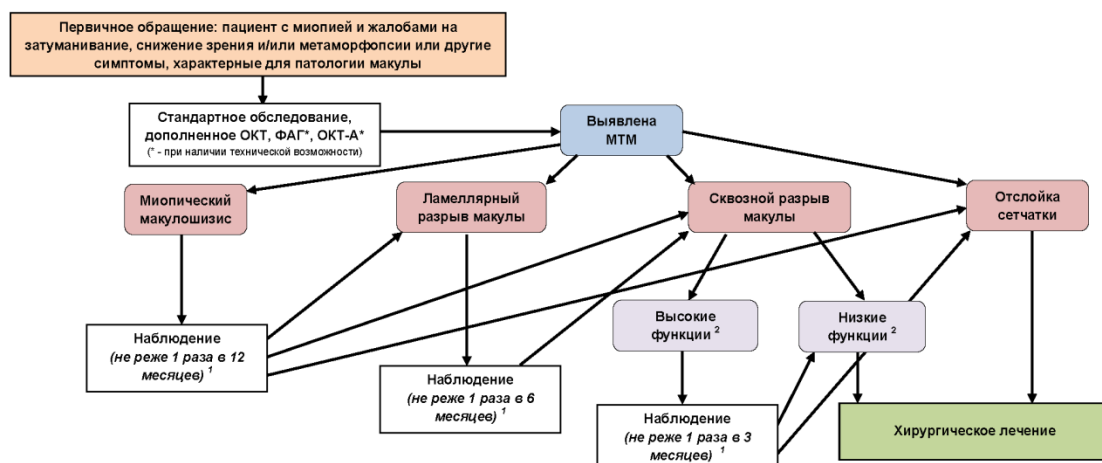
Первичное обращение: пациент с миопией и жалобами на затуманивание, снижение зрения и/или метаморфопсии или другие симптомы, характерные для патологии макулы

Стандартное обследование, дополненное ОКТ, ФАГ*, ОКТ-А*
(* - при наличии технической возможности)

Выявлена МТМ

Миопический макулошизис

Ламеллярный разрыв макулы

Сквозной разрыв макулы

Отслойка сетчатки

Высокие функции $^2$

Низкие функции $^2$

Наблюдение
(не реже 1 раза в 12 месяцев) $^1$

Наблюдение
(не реже 1 раза в 6 месяцев) $^1$

Наблюдение
(не реже 1 раза в 3 месяцев) $^1$

Хирургическое лечение